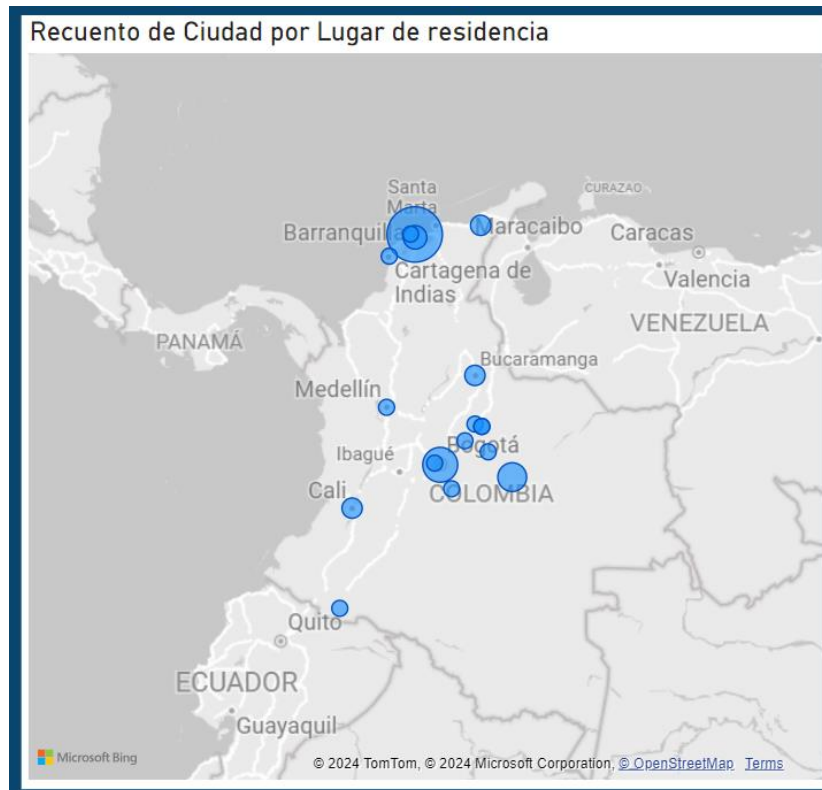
Recuento de Ciudad por Lugar de residencia

Santa Marta
CURAZAO
Barranquilla
Maracaibo
Caracas
Cartagena de Indias
Valencia
PANAMÁ
VENEZUELA
Bucaramanga
Medellín
Ibagué
Bogotá
COLOMBIA
Cali
Quito
ECUADOR
Guayaquil

Microsoft Bing
© 2024 TomTom, © 2024 Microsoft Corporation, © OpenStreetMap Terms